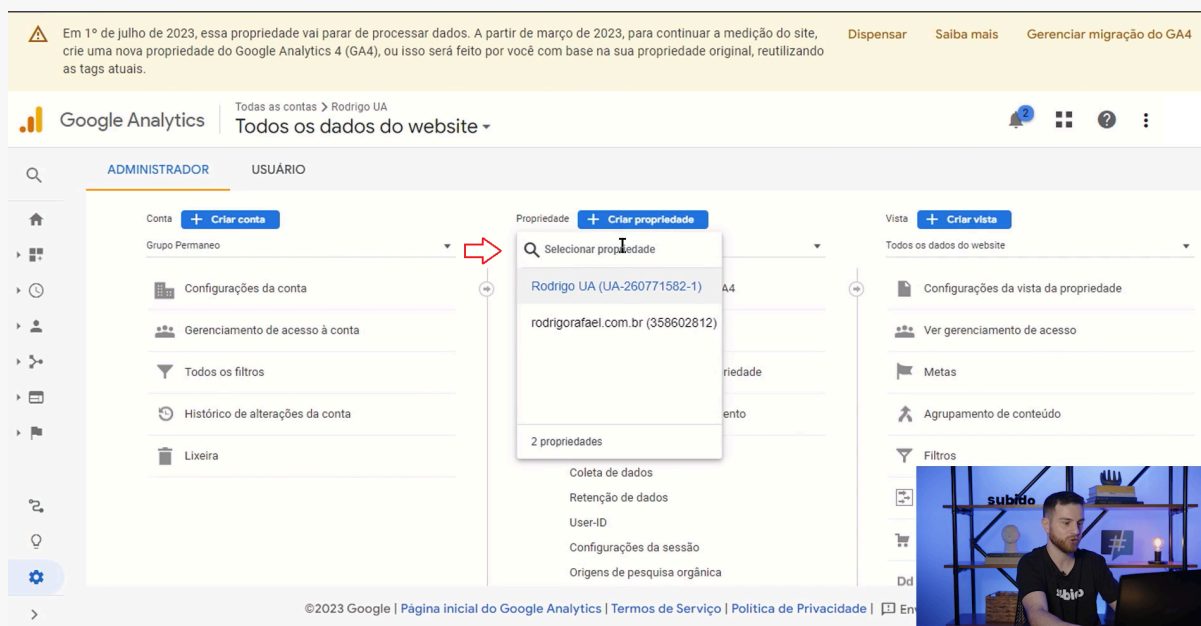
Em 1º de julho de 2023, essa propriedade vai parar de processar dados. A partir de março de 2023, para continuar a medição do site, crie uma nova propriedade do Google Analytics 4 (GA4), ou isso será feito por você com base na sua propriedade original, reutilizando as tags atuais.

Dispensar Saiba mais Gerenciar migração do GA4

Google Analytics

Todas as contas > Rodrigo UA

Todos os dados do website

2

ADMINISTRADOR USUÁRIO

Conta + Criar conta

Grupo Permaneo

Configurações da conta

Gerenciamento de acesso à conta

Todos os filtros

Histórico de alterações da conta

Lixeira

Propriedade + Criar propriedade

Selecionar propriedade

Rodrigo UA (UA-260771582-1)

rodrigorafael.com.br (358602812)

2 propriedades

A4

riedade

ento

Coleta de dados

Retenção de dados

User-ID

Configurações da sessão

Origens de pesquisa orgânica

Vista + Criar vista

Todos os dados do website

Configurações da vista da propriedade

Ver gerenciamento de acesso

Metas

Agrupamento de conteúdo

Filtros

Dd

subido

subido

©2023 Google | Página inicial do Google Analytics | Termos de Serviço | Política de Privacidade | En